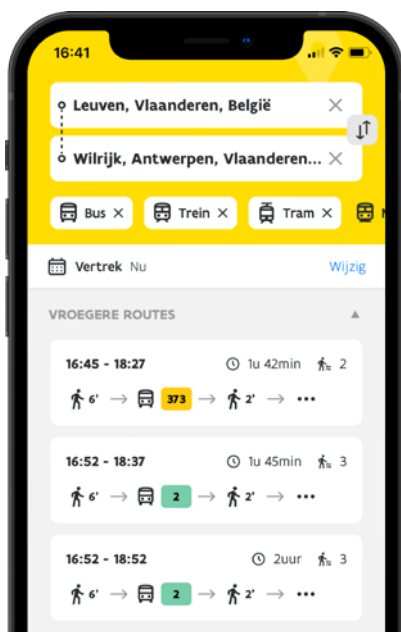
16:41

Leuven, Vlaanderen, België

Wilrijk, Antwerpen, Vlaanderen...

Bus

Trein

Tram

Vertrek Nu

Wijzig

VROEGERE ROUTES

16:45 - 18:27
1u 42min
2
6' → 373 → 2' → •••

16:52 - 18:37
1u 45min
3
6' → 2 → 2' → •••

16:52 - 18:52
2uur
3
6' → 2 → 2' → •••